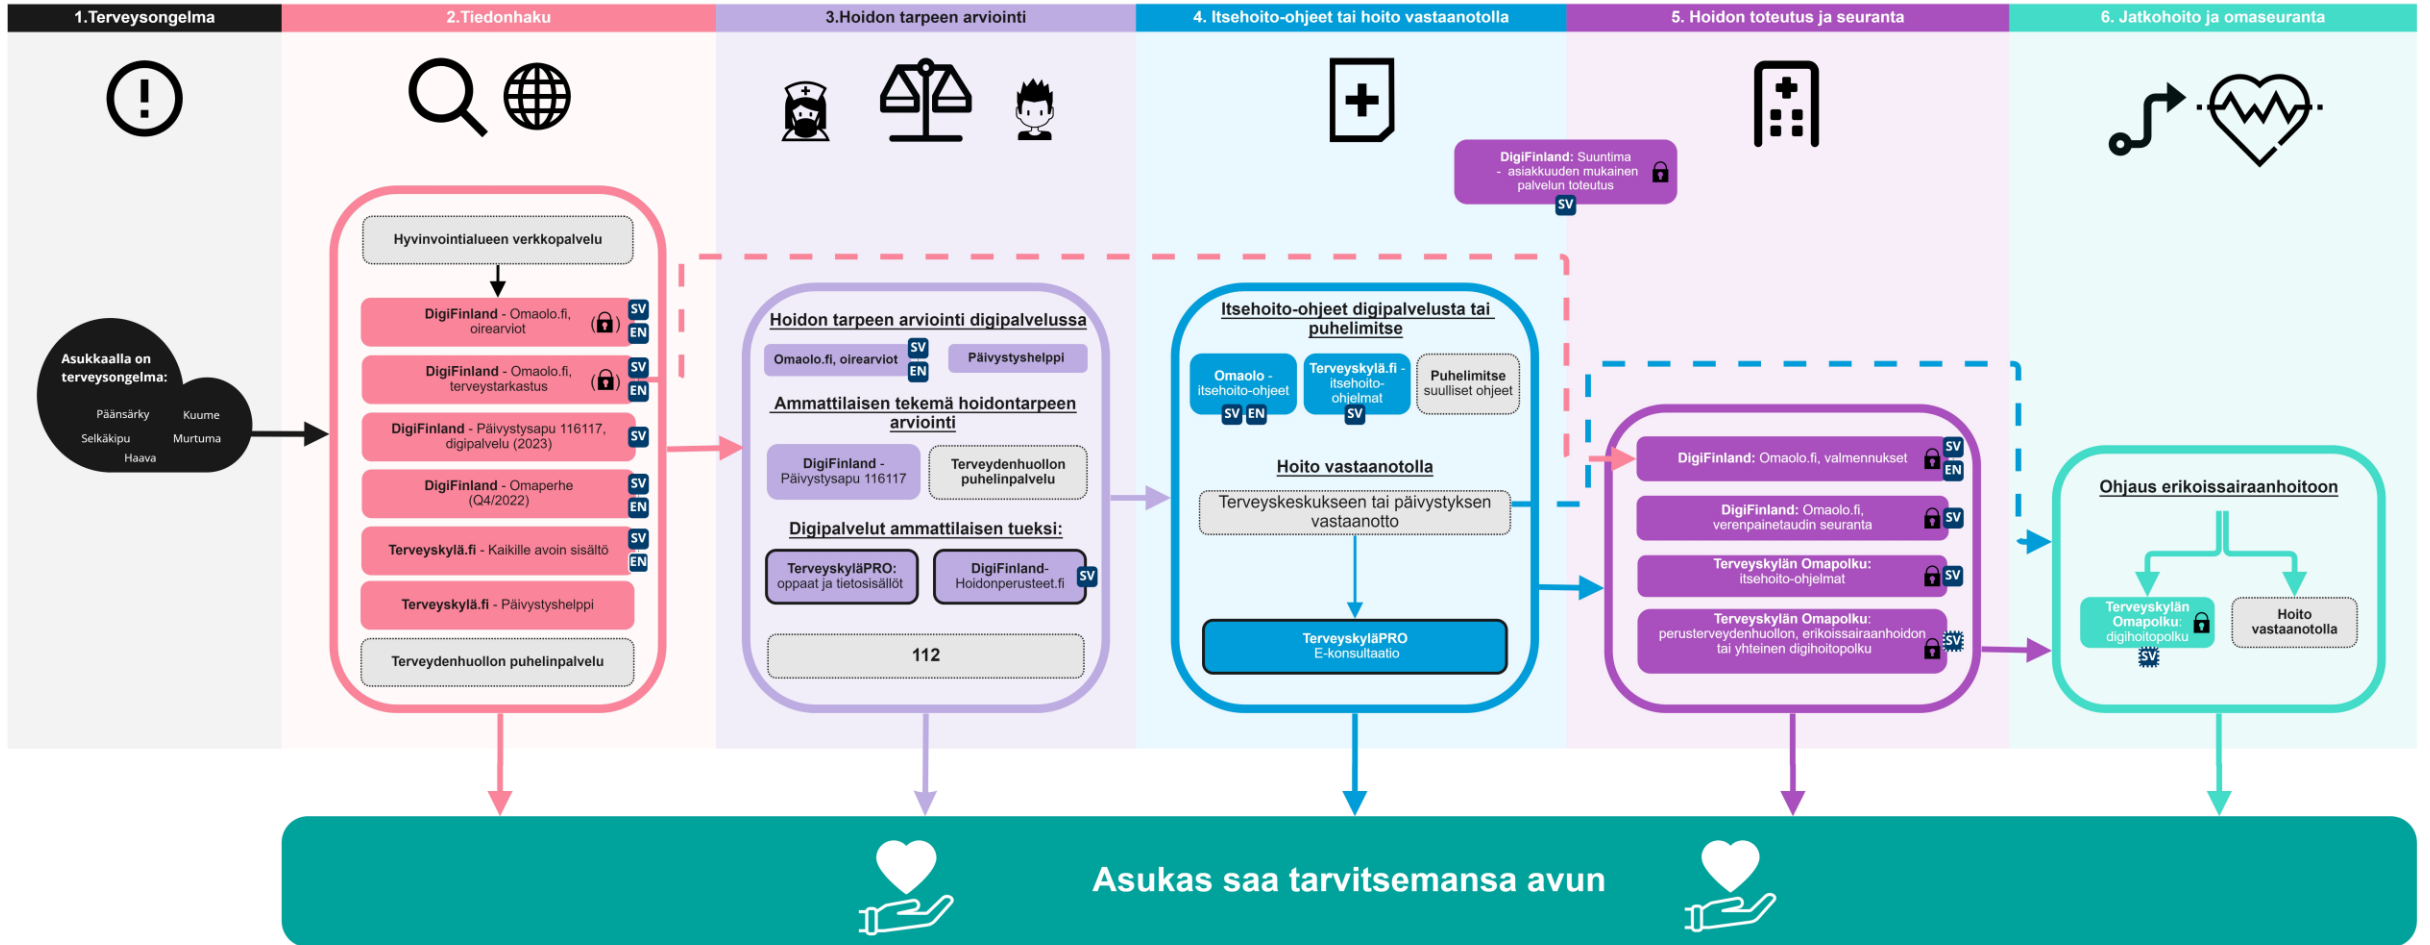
1.Terveysongelma

2.Tiedonhaku

3.Hoidon tarpeen arviointi

4. Itsehoito-ohjeet tai hoito vastaanotolla

5. Hoidon toteutus ja seuranta

6. Jatkohoito ja omaseuranta

Asukkaalla on terveysongelma:
Päänsärky
Kuume
Selkäkipu
Murtuma
Haava

Hyvinvointialueen verkkopalvelu

DigiFinland - Omaolo.fi, oirearviot SV EN

DigiFinland - Omaolo.fi, terveystarkastus SV EN

DigiFinland - Päivystysapu 116117, digipalvelu (2023) SV

DigiFinland - Omaperhe (Q4/2022) SV EN

Terveyskylä.fi - Kaikille avoin sisältö SV EN

Terveyskylä.fi - Päivystyshelppi

Terveydenhuollon puhelinpalvelu

Hoidon tarpeen arviointi digipalvelussa

Omaolo.fi, oirearviot SV EN

Päivystyshelppi

Ammattilaisen tekemä hoidontarpeen arviointi

DigiFinland - Päivystysapu 116117

Terveydenhuollon puhelinpalvelu

Digipalvelut ammattilaisen tueksi:

TerveyskyläPRO: oppaat ja tietosisällöt

DigiFinland- Hoidonperusteet.fi SV

112

DigiFinland: Suuntima - asiakkuuden mukainen palvelun toteutus SV

Itsehoito-ohjeet digipalvelusta tai puhelimitse

Omaolo - itsehoito-ohjeet SV EN

Terveyskylä.fi - itsehoito-ohjelmat SV

Puhelimitse suulliset ohjeet

Hoito vastaanotolla

Terveyskeskukseen tai päivystyksen vastaanotto

TerveyskyläPRO E-konsultaatio

DigiFinland: Omaolo.fi, valmennukset SV EN

DigiFinland: Omaolo.fi, verenpainetaudin seuranta SV

Terveyskylän Omapolku: itsehoito-ohjelmat SV

Terveyskylän Omapolku: perusterveydenhuollon, erikoissairaanhoidon tai yhteinen digihoitopolku SV

Ohjaus erikoissairaanhoitoon

Terveyskylän Omapolku: digihoitopolku SV

Hoito vastaanotolla

Asukas saa tarvitsemansa avun